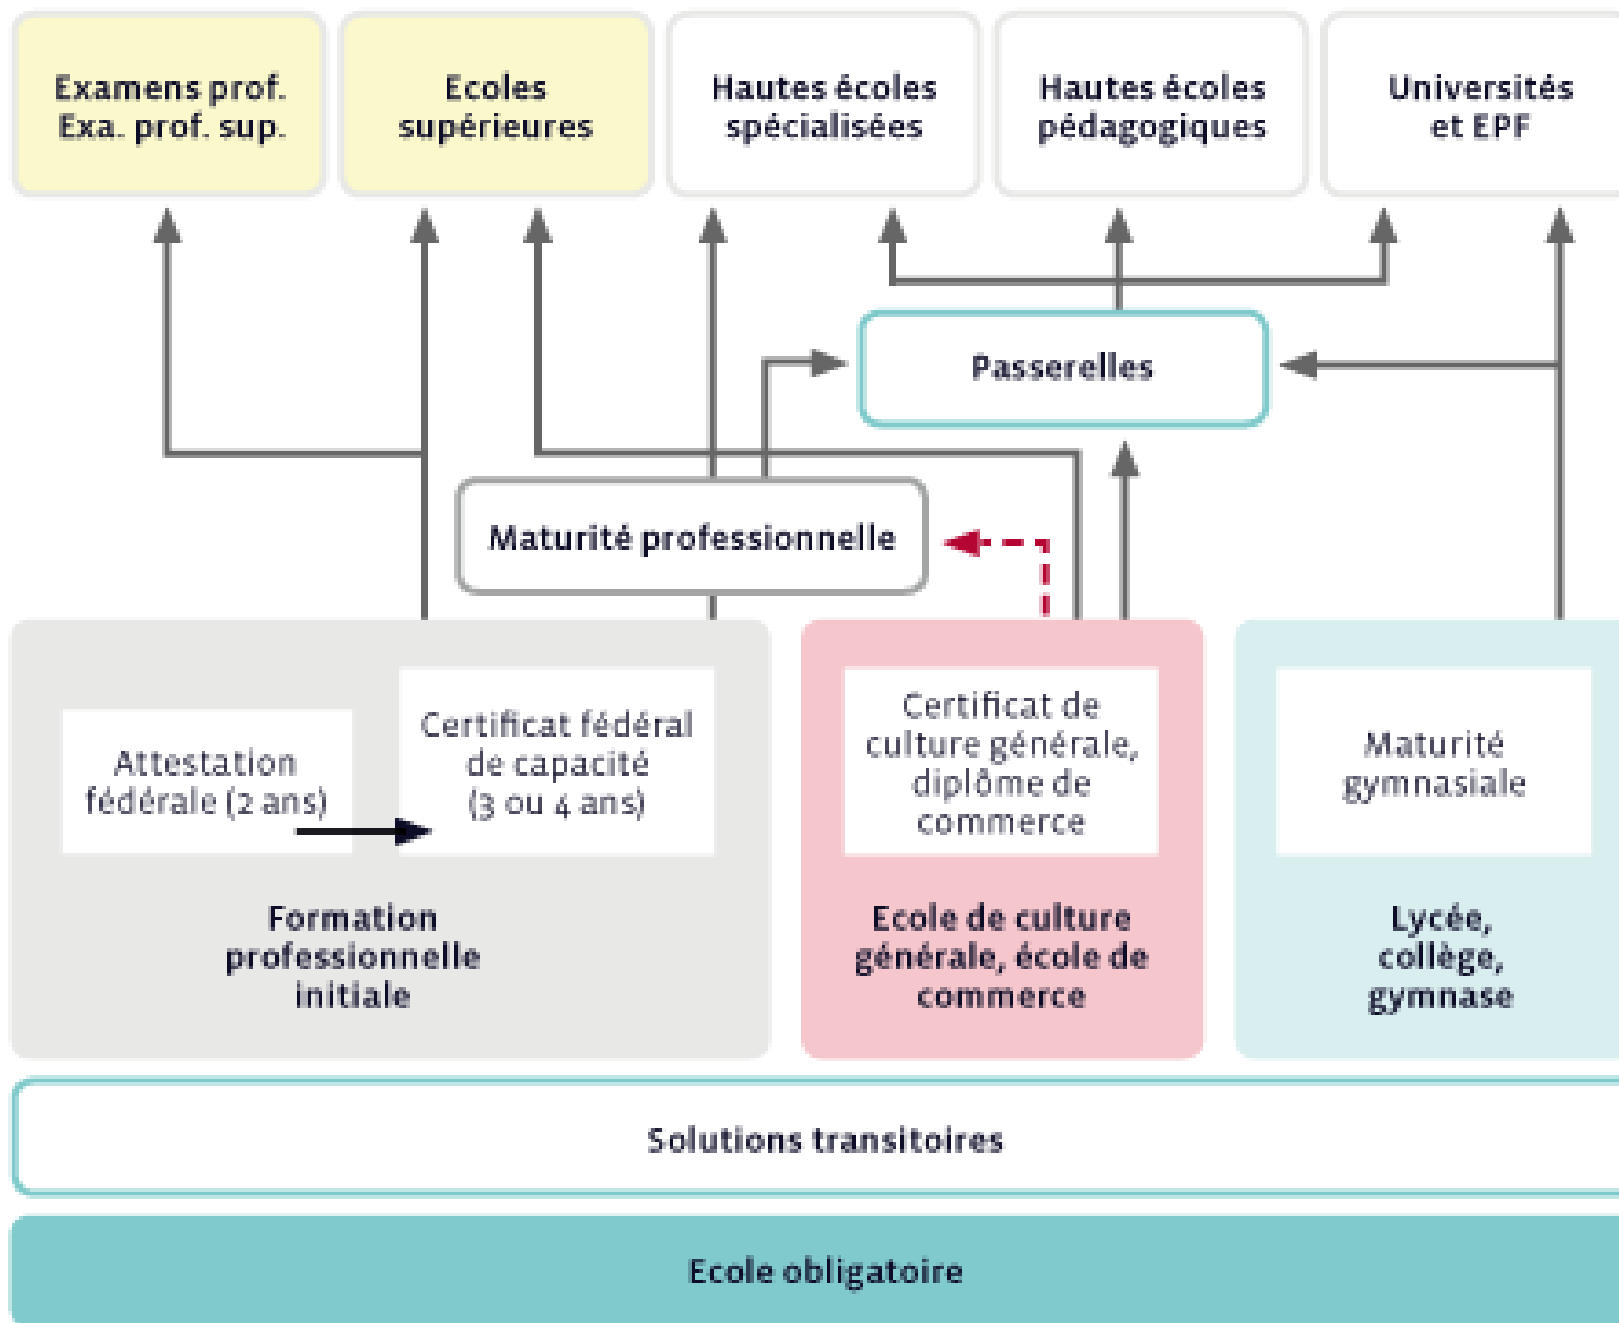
Examens prof.
Exa. prof. sup.

Ecoles supérieures

Hautes écoles spécialisées

Hautes écoles pédagogiques

Universités et EPF

Passerelles

Maturité professionnelle

Attestation fédérale (2 ans)

Certificat fédéral de capacité (3 ou 4 ans)

Formation professionnelle initiale

Certificat de culture générale, diplôme de commerce

Ecole de culture générale, école de commerce

Maturité gymnasiale

Lycée, collège, gymnase

Solutions transitoires

Ecole obligatoire